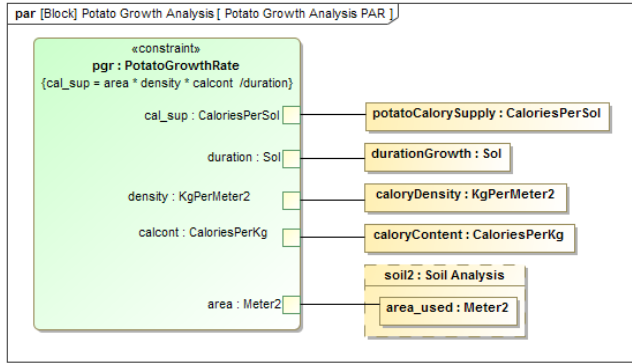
par [Block] Potato Growth Analysis [ Potato Growth Analysis PAR ]

«constraint»
pgr : PotatoGrowthRate
{cal_sup = area * density * calcont /duration}

cal_sup : CaloriesPerSol

duration : Sol

density : KgPerMeter2

calcont : CaloriesPerKg

area : Meter2

potatoCalorySupply : CaloriesPerSol

durationGrowth : Sol

caloryDensity : KgPerMeter2

caloryContent : CaloriesPerKg

soil2 : Soil Analysis

area_used : Meter2